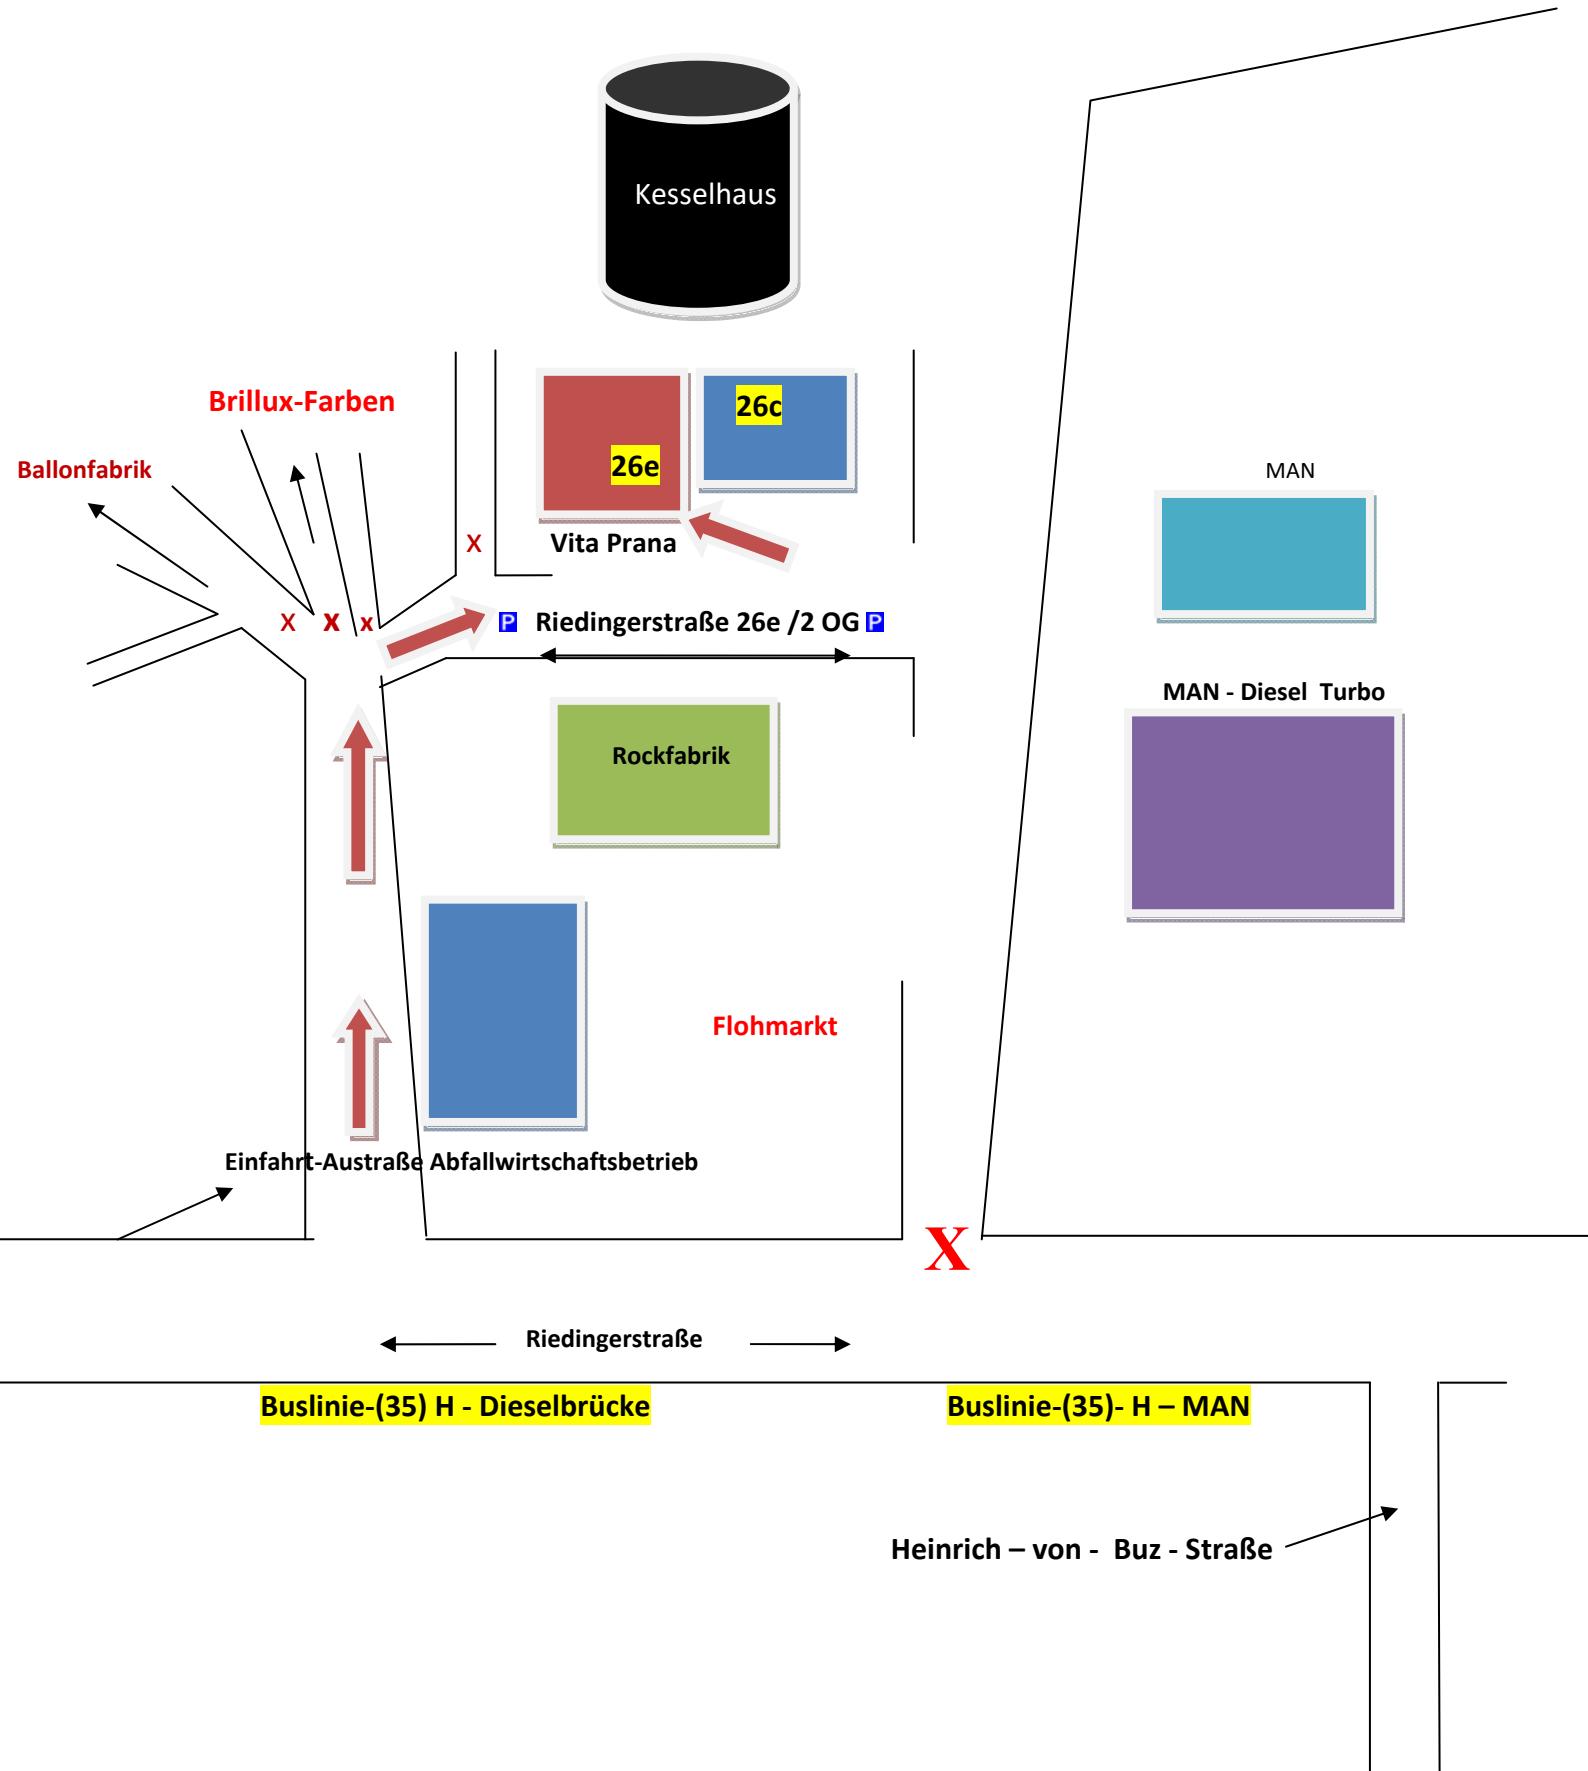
Kesselhaus

Brillux-Farben

Ballonfabrik

26c

26e

Vita Prana

X

MAN

X X x

P Riedingerstraße 26e /2 OG P

MAN - Diesel Turbo

Rockfabrik

Flohmarkt

Einfahrt-Austraße Abfallwirtschaftsbetrieb

X

Riedingerstraße

Buslinie-(35) H - Dieselbrücke

Buslinie-(35)- H – MAN

Heinrich – von - Buz - Straße